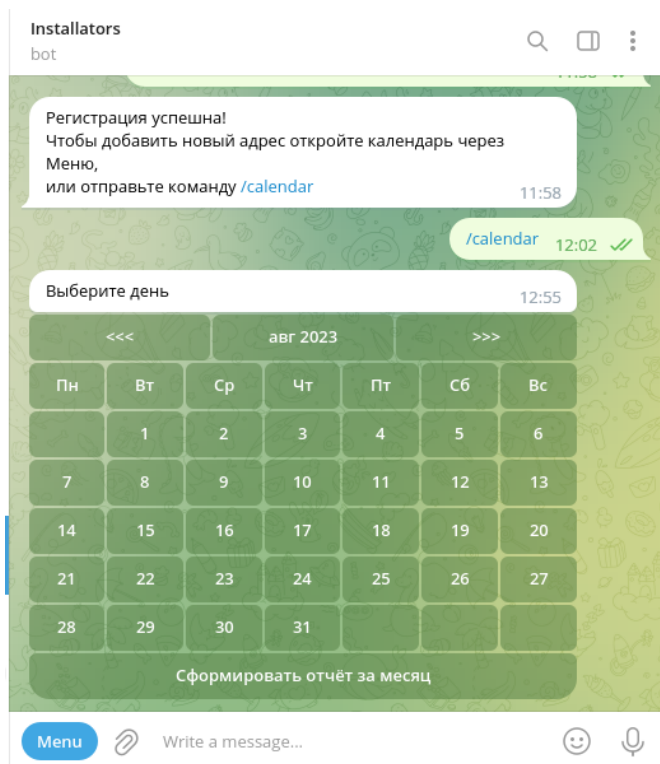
Installators
bot

11:58

Регистрация успешна!
Чтобы добавить новый адрес откройте календарь через Меню,
или отправьте команду /calendar
11:58

/calendar 12:02

Выберите день
12:55

| <<< | авг 2023 | >>> |
|---|---|---|

| Пн | Вт | Ср | Чт | Пт | Сб | Вс |
|---|---|---|---|---|---|---|
| | 1 | 2 | 3 | 4 | 5 | 6 |
| 7 | 8 | 9 | 10 | 11 | 12 | 13 |
| 14 | 15 | 16 | 17 | 18 | 19 | 20 |
| 21 | 22 | 23 | 24 | 25 | 26 | 27 |
| 28 | 29 | 30 | 31 | | | |

Сформировать отчёт за месяц

Menu
Write a message...